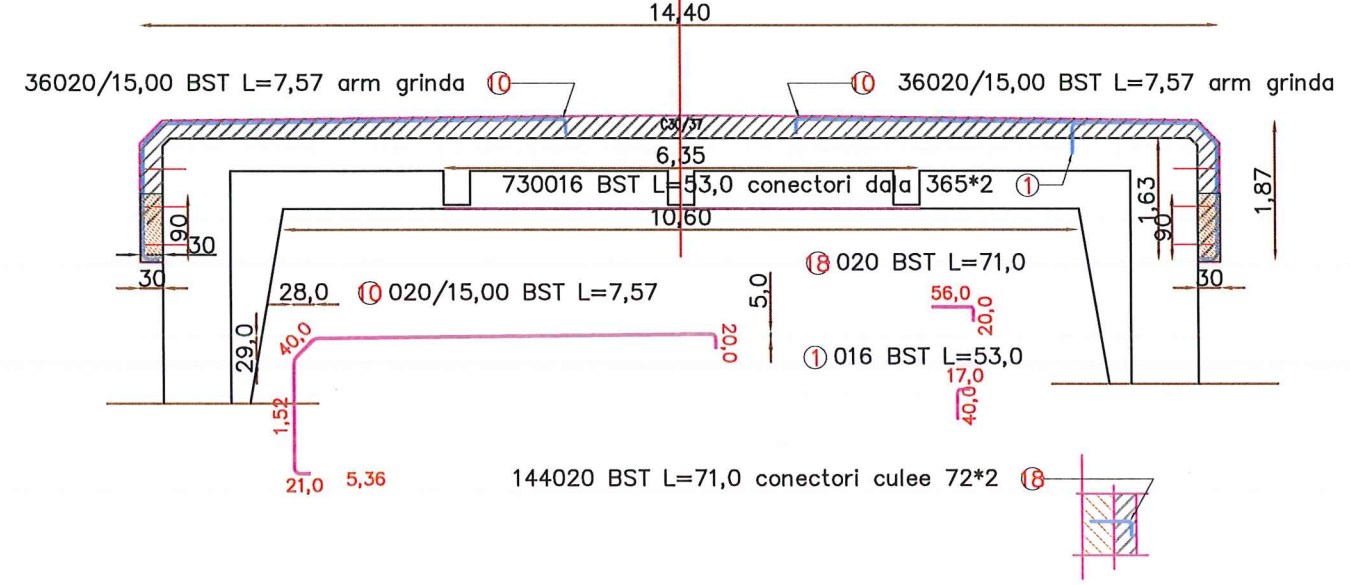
14,40

36020/15,00 BST L=7,57 arm grinda 10

10 36020/15,00 BST L=7,57 arm grinda

C30/37

6,35

730016 BST L=53,0 conectori dala 365*2 1

1,63

1,87

90

30

30

10,60

90

30

18 020 BST L=71,0

28,0

10 020/15,00 BST L=7,57

5,0

56,0

20,0

29,0

40,0

20,0

1 016 BST L=53,0

17,0

40,0

1,52

21,0

5,36

144020 BST L=71,0 conectori culee 72*2 18